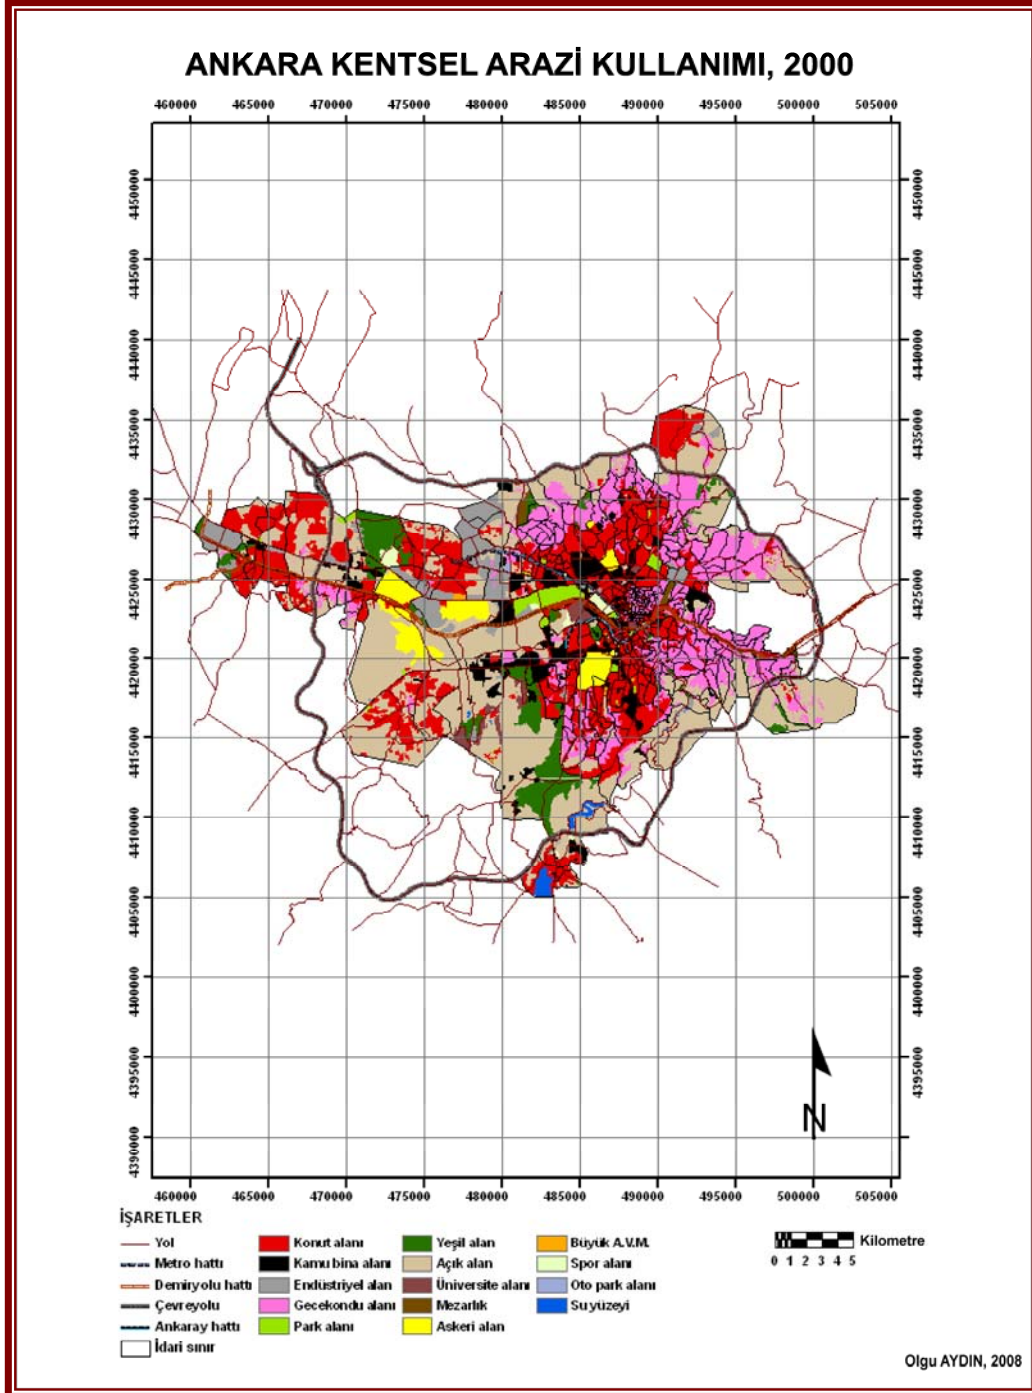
ANKARA KENTSEL ARAZİ KULLANIMI, 2000

460000 465000 470000 475000 480000 485000 490000 495000 500000 505000

4450000
4445000
4440000
4435000
4430000
4425000
4420000
4415000
4410000
4405000
4400000
4395000
4390000

4450000
4445000
4440000
4435000
4430000
4425000
4420000
4415000
4410000
4405000
4400000
4395000
4390000

N

460000 465000 470000 475000 480000 485000 490000 495000 500000 505000

İŞARETLER

Yol
Metro hattı
Demiryolu hattı
Çevreyolu
Ankaray hattı
İdari sınır

Konut alanı
Kamu bina alanı
Endüstriyel alan
Gecekondu alanı
Park alanı

Yeşil alan
Açık alan
Üniversite alanı
Mezarlık
Askeri alan

Büyük A.V.M.
Spor alanı
Oto park alanı
Su yüzeyi

Kilometre
0 1 2 3 4 5

Olgu AYDIN, 2008